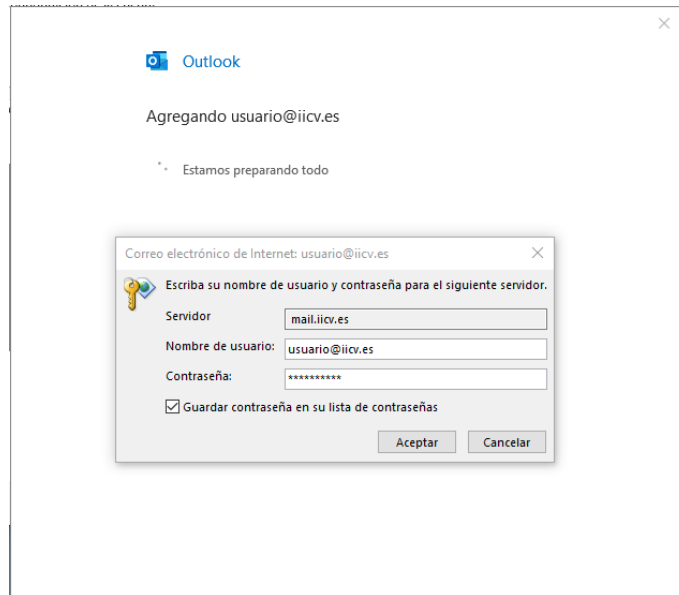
Outlook

Agregando usuario@iicv.es

Estamos preparando todo

Correo electrónico de Internet: usuario@iicv.es

Escriba su nombre de usuario y contraseña para el siguiente servidor.

Servidor mail.iicv.es

Nombre de usuario: usuario@iicv.es

Contraseña: **********

Guardar contraseña en su lista de contraseñas

Aceptar Cancelar